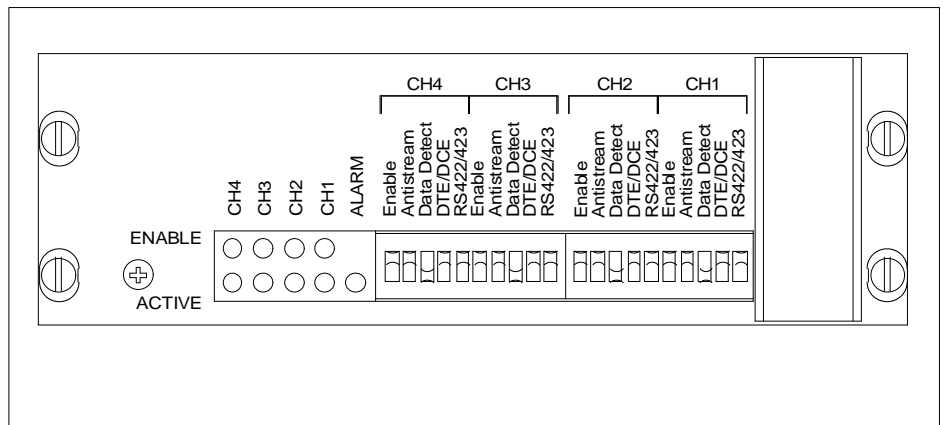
CH4 CH3 CH2 CH1

CH4
CH3
CH2
CH1
ALARM

Enable
Antistream
Data Detect
DTE/DCE
RS422/423
Enable
Antistream
Data Detect
DTE/DCE
RS422/423

Enable
Antistream
Data Detect
DTE/DCE
RS422/423
Enable
Antistream
Data Detect
DTE/DCE
RS422/423

ENABLE

ACTIVE